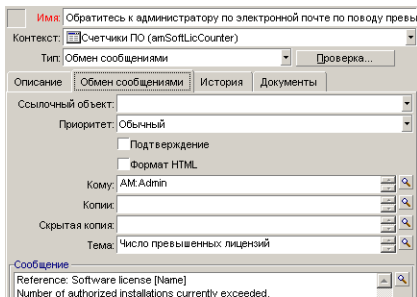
Имя: Обратитесь к администратору по электронной почте по поводу превы
Контекст: Счетчики ПО (amSoftLicCounter)
Тип: Обмен сообщениями
Проверка...
Описание
Обмен сообщениями
История
Документы
Ссылочный объект:
Приоритет: Обычный
Подтверждение
Формат HTML
Кому: AM.Admin
Копии:
Скрытая копия:
Тема: Число превышенных лицензий
Сообщение
Reference: Software license [Name]
Number of authorized installations currently exceeded.